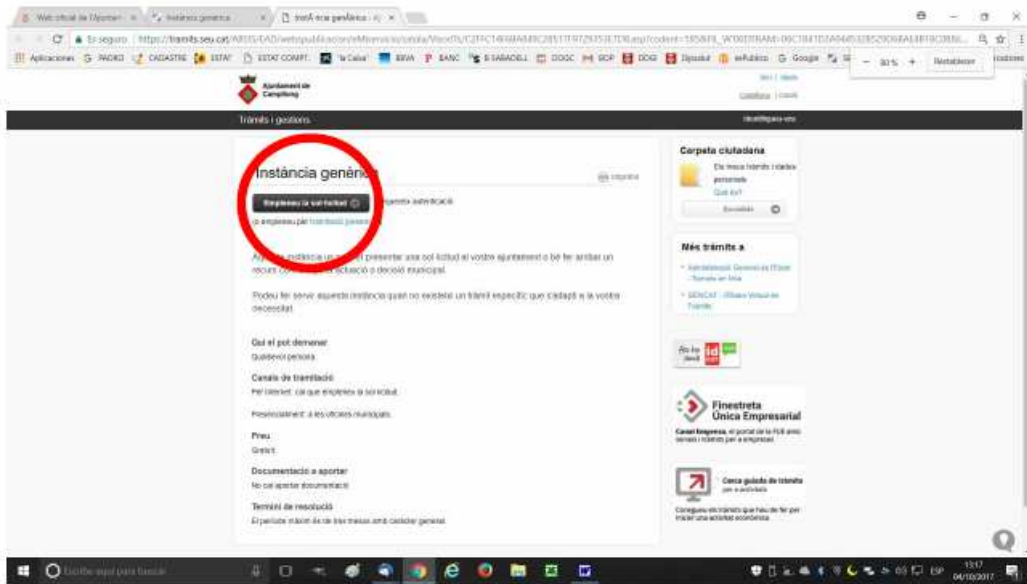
Web oficial de l'Ajuntament | Instància genèrica | Instància genèrica

Es seguro | https://tramits.seu.cat/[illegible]

Aplicaciones | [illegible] | CADASTRE | ESTAT | ESTAT COMPT. | "la Caixa" | BBVA | BANC | B.SABADELL | DOGC | BOP | BOE | Dipsalut | enPublico | Google

80 % | Restablecer

Ajuntament de Campllong

Català | Castellano

Tràmits i gestions

Identifiqueu-vos

Instància genèrica

Imprimir

Emplenau la sol·licitud

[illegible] autenticació

o empleneu per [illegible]

Aquesta instància us permet presentar una sol·licitud al vostre ajuntament o bé fer arribar un recurs contra una actuació o decisió municipal.

Podeu fer servir aquesta instància quan no existeixi un tràmit específic que s'adapti a la vostra necessitat.

Qui el pot demanar
Qualsevol persona.

Canals de tramitació
Per Internet: cal que empleneu la sol·licitud.

Presencialment: a les oficines municipals.

Preu
Gratuït.

Documentació a aportar
No cal aportar documentació.

Termini de resolució
El període màxim és de tres mesos amb caràcter general.

Carpeta ciutadana
Els meus tràmits i dades personals
Què és?
Accediu

Més tràmits a
Administració General de l'Estat - Tramits en línia
GENCAT - Oficina Virtual de Tràmits

Ho fem fàcil id

Finestreta Única Empresarial
Canal Empresa, el portal de la FUE amb serveis i tràmits per a empreses

Cerca guiada de tràmits per a activitats
Conegueu els tràmits que heu de fer per iniciar una activitat econòmica

Escribe aquí para buscar

13:17 04/10/2017 ESP